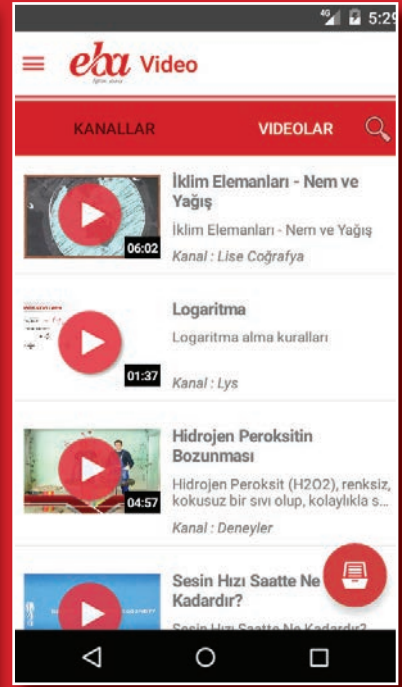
4G 5:29

eba Video

KANALLAR VIDEOLAR

06:02
İklim Elemanları - Nem ve Yağış
İklim Elemanları - Nem ve Yağış
Kanal : Lise Coğrafya

01:37
Logaritma
Logaritma alma kuralları
Kanal : Lys

04:57
Hidrojen Peroksitin Bozunması
Hidrojen Peroksit (H2O2), renksiz, kokusuz bir sıvı olup, kolaylıkla s...
Kanal : Deneyler

Sesin Hızı Saatte Ne Kadardır?
Sesin Hızı Saatte Ne Kadardır?